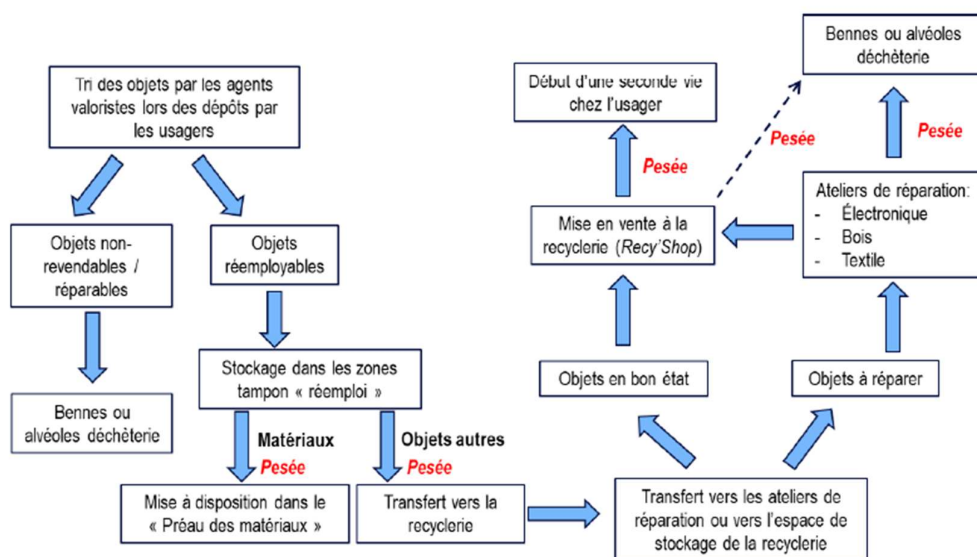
Tri des objets par les agents valoristes lors des dépôts par les usagers

Objets non-revendables / réparables

Objets réemployables

Bennes ou alvéoles déchèterie

Stockage dans les zones tampon « réemploi »

Matériaux
Pesée

Objets autres
Pesée

Mise à disposition dans le « Préau des matériaux »

Transfert vers la recyclerie

Transfert vers les ateliers de réparation ou vers l'espace de stockage de la recyclerie

Objets en bon état

Objets à réparer

Mise en vente à la recyclerie (Recy'Shop)

Pesée

Début d'une seconde vie chez l'usager

Pesée

Bennes ou alvéoles déchèterie

Pesée

Ateliers de réparation:
- Électronique
- Bois
- Textile